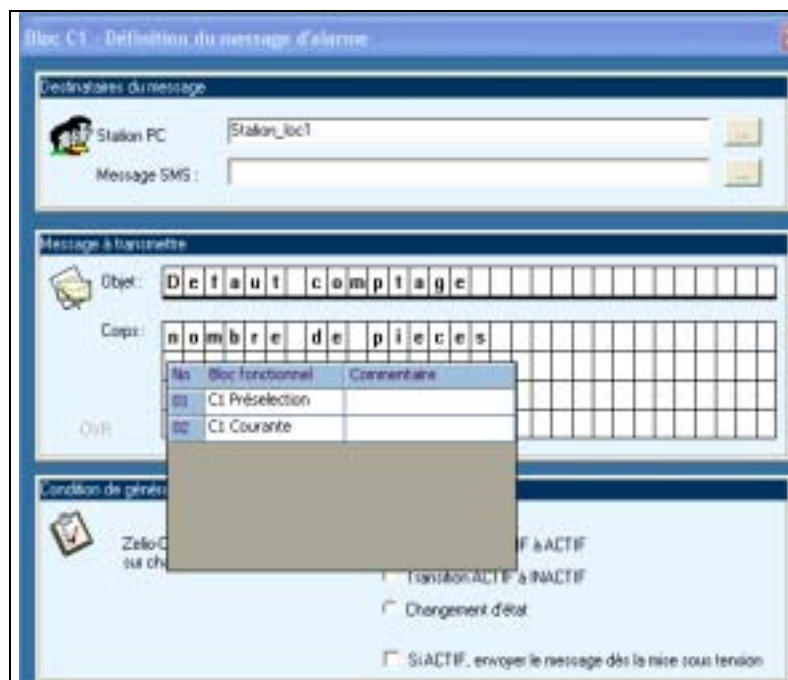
Bloc C1 - Définition du message d'alarme

Destinataires du message

Station PC

Stalion_loc1

...

Message SMS :

...

Message à transmettre

Objet:

Defaut comptage

Corps:

nombre de pieces

| No | Bloc fonctionnel | Commentaire |
|---|---|---|
| 01 | C1 Préselection | |
| 02 | C1 Courante | |

OVR

Condition de généra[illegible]

Zelio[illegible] sur ch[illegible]

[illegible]F à ACTIF

Transition ACTIF à INACTIF

Changement d'état

Si ACTIF, envoyer le message dès la mise sous tension